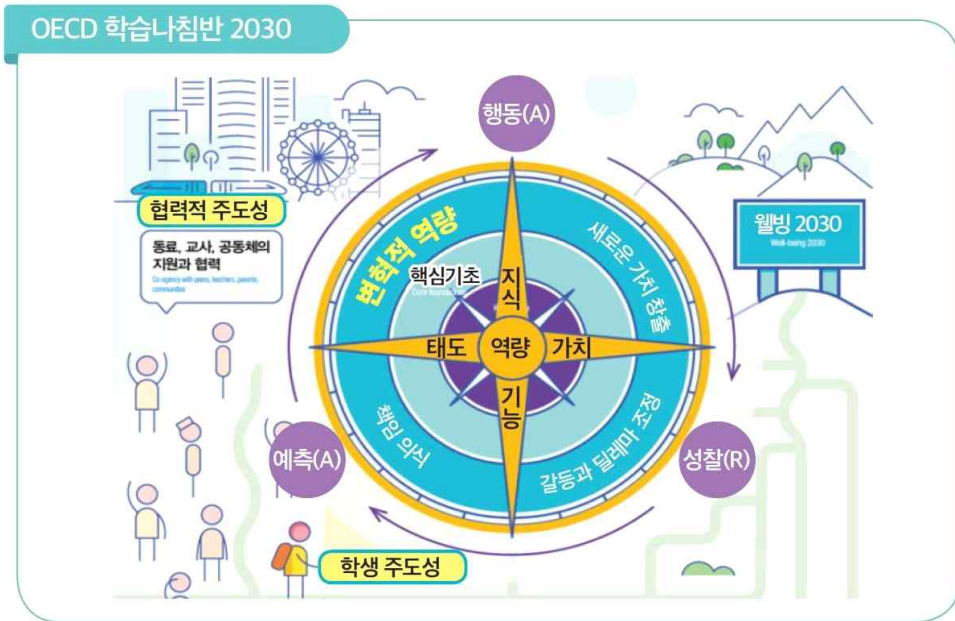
OECD 학습나침반 2030

행동(A)

협력적 주도성

동료, 교사, 공동체의 지원과 협력

Co-agency with peers, teachers, parents, communities

변혁적 역량

핵심기초

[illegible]

지식

태도

역량

가치

기능

새로운 가치 창출

책임 의식

갈등과 딜레마 조정

웰빙 2030

Well-being 2030

예측(A)

성찰(R)

학생 주도성